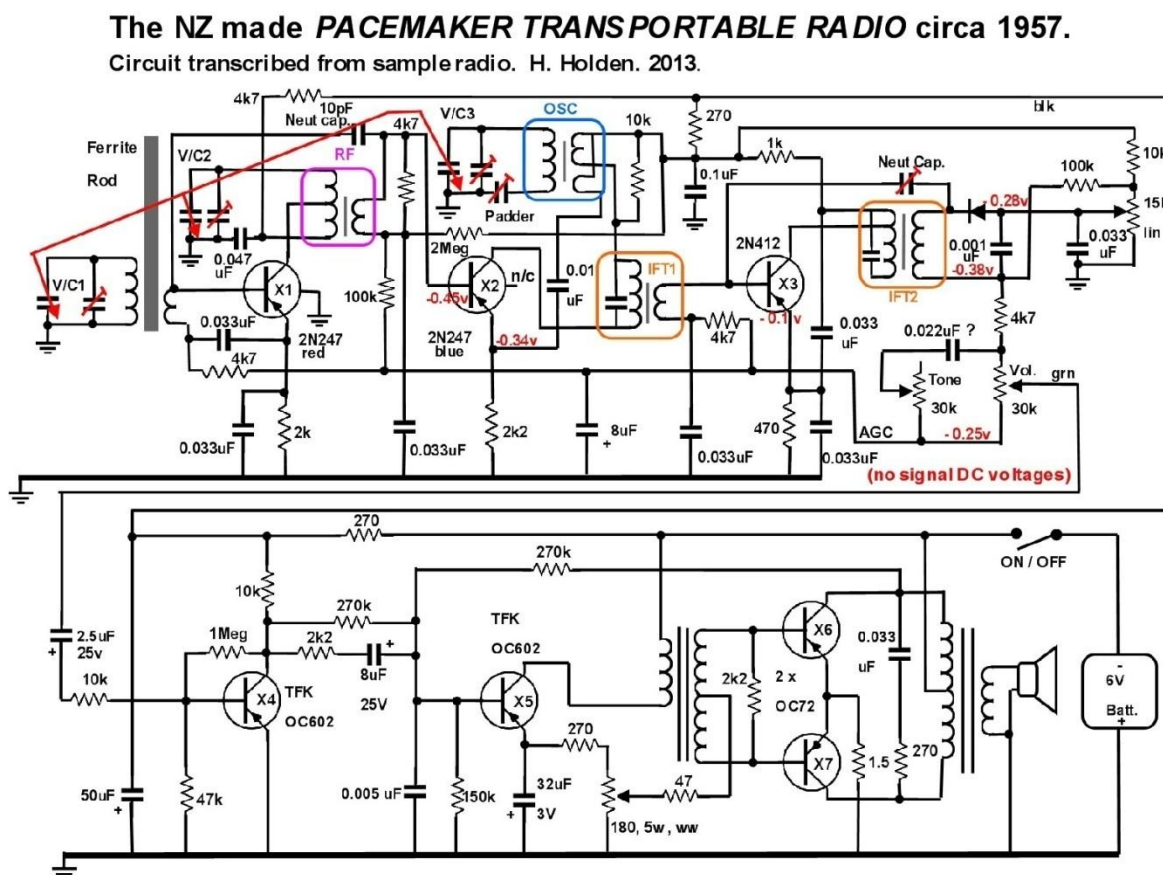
The NZ made *PACEMAKER TRANSPORTABLE RADIO* circa 1957.

Circuit transcribed from sample radio. H. Holden. 2013.

4k7
10pF
Neut cap.
4k7
V/C3
OSC
10k
270
blk
Ferrite
Rod
V/C2
RF
1k
Neut Cap.
100k
10k
-0.28v
15k
lin
0.1uF
Padder
2N412
0.047
uF
2Meg
0.001
uF
0.033
uF
-0.38v
V/C1
X1
X2
n/c
0.01
uF
IFT1
X3
IFT2
100k
-0.45v
-0.1v
4k7
0.033uF
2N247
red
2N247
blue
-0.34v
4k7
0.033
uF
0.022uF ?
4k7
Tone
30k
Vol.
30k
grn
2k
2k2
8uF
+
470
AGC
-0.25v
0.033uF
0.033uF
0.033uF
0.033uF
(no signal DC voltages)

270
270k
ON / OFF
10k
270k
TFK
OC602
0.033
uF
X6
2.5uF
25v
+
1Meg
2k2
8uF
25V
+
2k2
2 x
OC72
-
6V
Batt.
+
10k
X4
TFK
OC602
X5
270
X7
1.5
270
32uF
3V
+
47
50uF
+
47k
0.005 uF
150k
180, 5w, ww